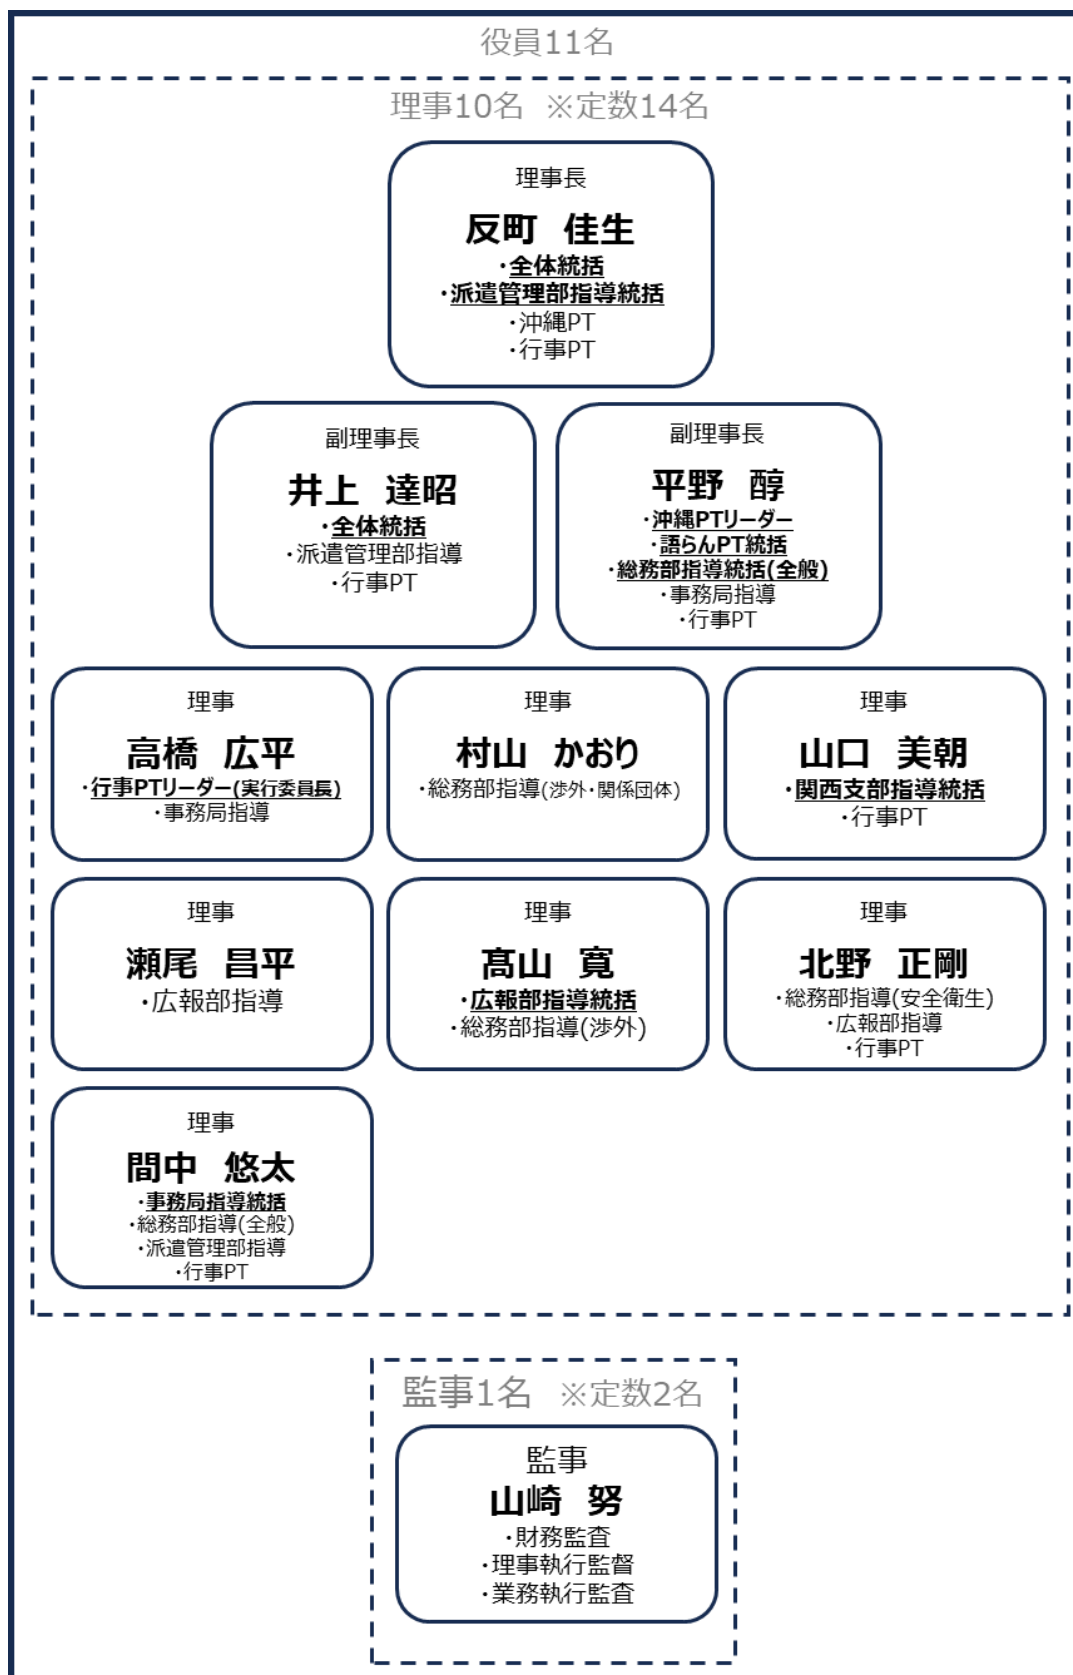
役員11名

理事10名　※定数14名

理事長
反町　佳生
・全体統括
・派遣管理部指導統括
・沖縄PT
・行事PT

副理事長
井上　達昭
・全体統括
・派遣管理部指導
・行事PT

副理事長
平野　醇
・沖縄PTリーダー
・語らんPT統括
・総務部指導統括(全般)
・事務局指導
・行事PT

理事
高橋　広平
・行事PTリーダー(実行委員長)
・事務局指導

理事
村山　かおり
・総務部指導(渉外・関係団体)

理事
山口　美朝
・関西支部指導統括
・行事PT

理事
瀬尾　昌平
・広報部指導

理事
髙山　寛
・広報部指導統括
・総務部指導(渉外)

理事
北野　正剛
・総務部指導(安全衛生)
・広報部指導
・行事PT

理事
間中　悠太
・事務局指導統括
・総務部指導(全般)
・派遣管理部指導
・行事PT

監事1名　※定数2名

監事
山崎　努
・財務監査
・理事執行監督
・業務執行監査